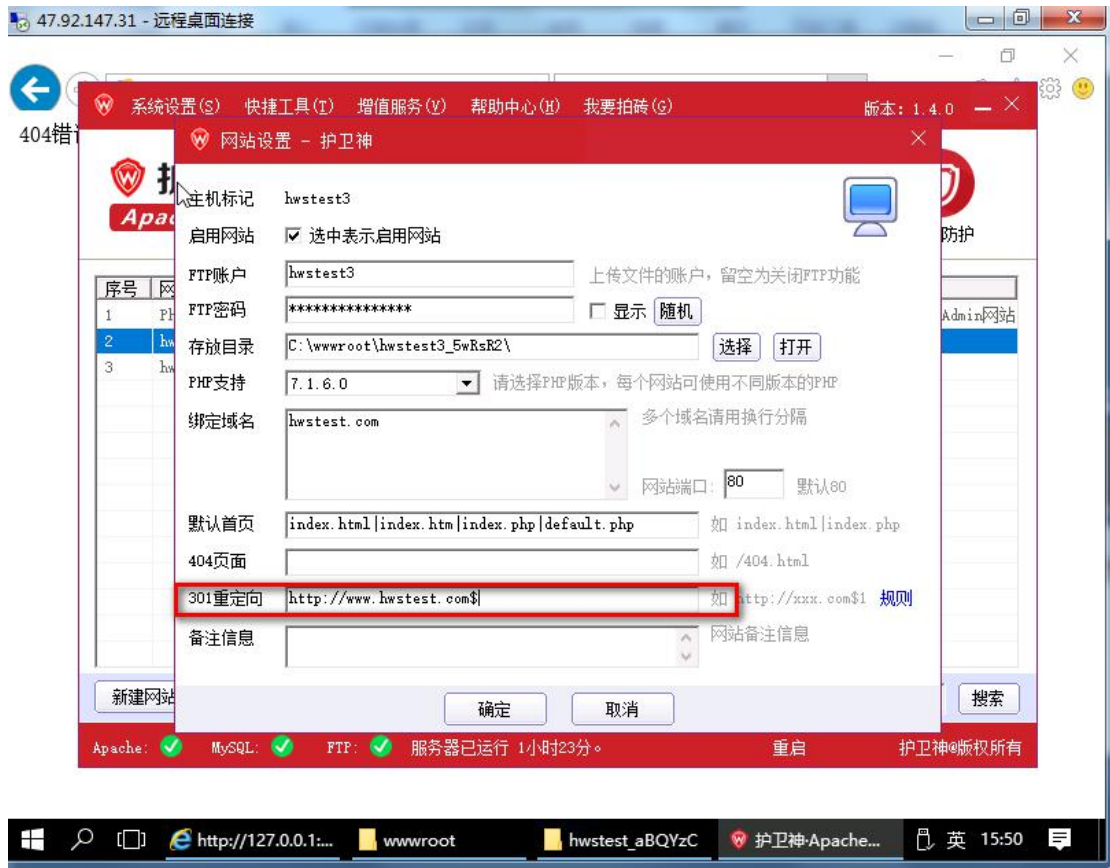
47.92.147.31 - 远程桌面连接

404错

系统设置(S) 快捷工具(T) 增值服务(V) 帮助中心(H) 我要拍砖(G) 版本: 1.4.0

网站设置 - 护卫神

Apac

防护

主机标记 hwstest3
启用网站 ☑ 选中表示启用网站
FTP账户 hwstest3 上传文件的账户，留空为关闭FTP功能
FTP密码 *************** ☐ 显示 随机
存放目录 C:\wwwroot\hwstest3_5wRsR2\ 选择 打开
PHP支持 7.1.6.0 请选择PHP版本，每个网站可使用不同版本的PHP
绑定域名 hwstest.com 多个域名请用换行分隔
网站端口: 80 默认80
默认首页 index.html|index.htm|index.php|default.php 如 index.html|index.php
404页面 如 /404.html
301重定向 http://www.hwstest.com$ 如 http://xxx.com$1 规则
备注信息 网站备注信息

确定 取消

| 序号 | 网 |
|---|---|
| 1 | PH |
| 2 | hw |
| 3 | hw |

Admin网站

新建网站 搜索

Apache: MySQL: FTP: 服务器已运行 1小时23分。 重启 护卫神@版权所有

http://127.0.0.1:... wwwroot hwstest_aBQYzC 护卫神·Apache... 英 15:50